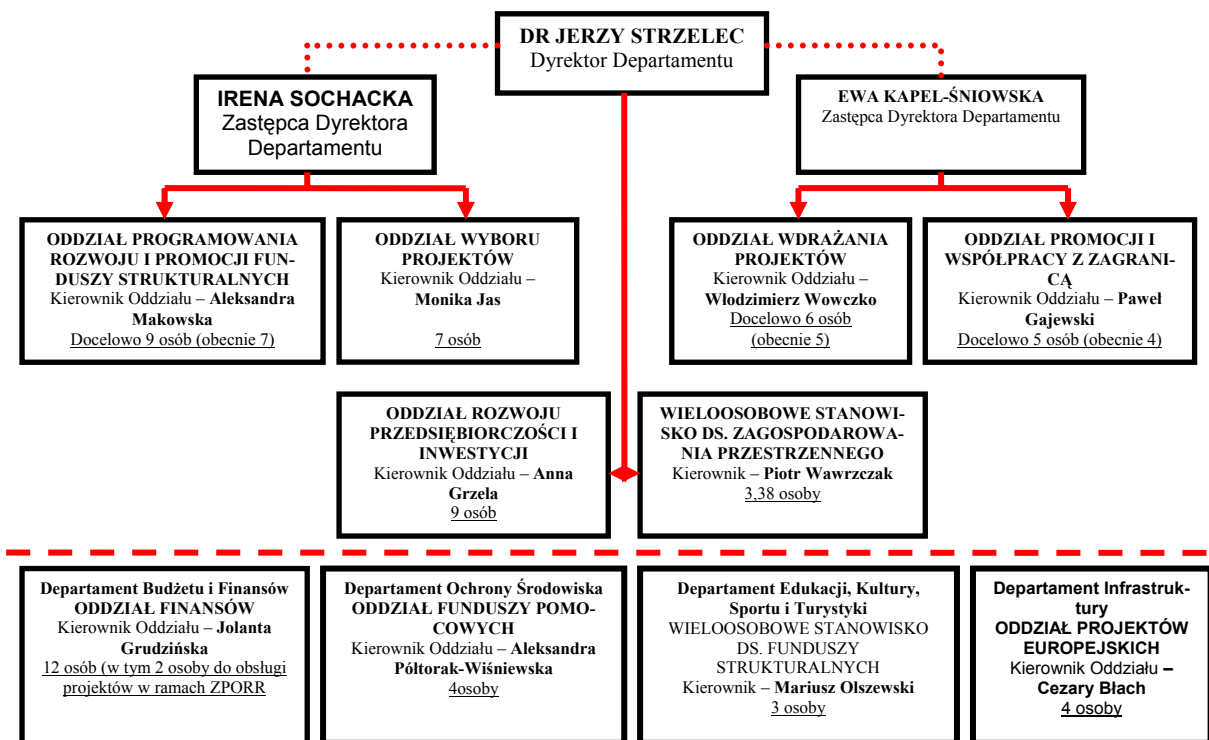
DR JERZY STRZELEC
Dyrektor Departamentu

IRENA SOCHACKA
Zastępca Dyrektora Departamentu

EWA KAPEL-ŚNIOWSKA
Zastępca Dyrektora Departamentu

ODDZIAŁ PROGRAMOWANIA ROZWOJU I PROMOCJI FUNDUSZY STRUKTURALNYCH
Kierownik Oddziału – Aleksandra Makowska
Docelowo 9 osób (obecnie 7)

ODDZIAŁ WYBORU PROJEKTÓW
Kierownik Oddziału – Monika Jas
7 osób

ODDZIAŁ WDRAŻANIA PROJEKTÓW
Kierownik Oddziału – Włodzimierz Wowczko
Docelowo 6 osób (obecnie 5)

ODDZIAŁ PROMOCJI I WSPÓŁPRACY Z ZAGRANICĄ
Kierownik Oddziału – Paweł Gajewski
Docelowo 5 osób (obecnie 4)

ODDZIAŁ ROZWOJU PRZEDSIĘBIORCZOŚCI I INWESTYCJI
Kierownik Oddziału – Anna Grzela
9 osób

WIELOOSOBOWE STANOWISKO DS. ZAGOSPODAROWANIA PRZESTRZENNEGO
Kierownik – Piotr Wawrzczak
3,38 osoby

Departament Budżetu i Finansów
ODDZIAŁ FINANSÓW
Kierownik Oddziału – Jolanta Grudzińska
12 osób (w tym 2 osoby do obsługi projektów w ramach ZPORR

Departament Ochrony Środowiska
ODDZIAŁ FUNDUSZY POMOCOWYCH
Kierownik Oddziału – Aleksandra Półtorak-Wiśniewska
4osoby

Departament Edukacji, Kultury, Sportu i Turystyki
WIELOOSOBOWE STANOWISKO DS. FUNDUSZY STRUKTURALNYCH
Kierownik – Mariusz Olszewski
3 osoby

Departament Infrastruktury
ODDZIAŁ PROJEKTÓW EUROPEJSKICH
Kierownik Oddziału – Cezary Błach
4 osoby